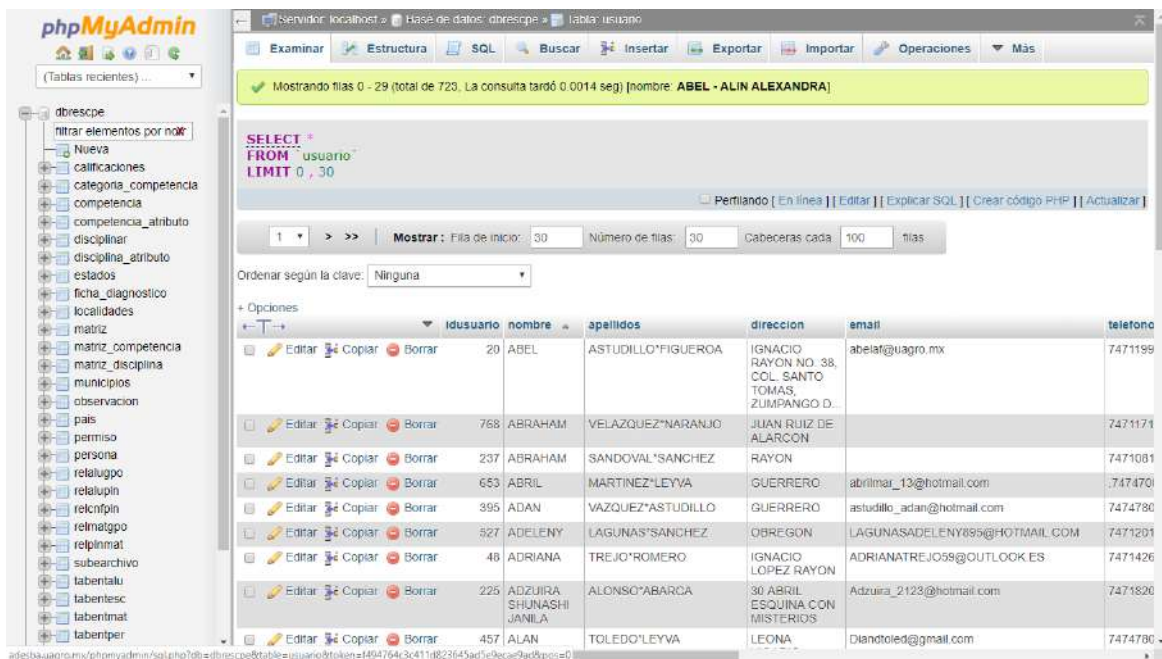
phpMyAdmin

(Tablas recientes) ...

dbrescpe
filtrar elementos por nom
Nueva
calificaciones
categoria_competencia
competencia
competencia_atributo
disciplinar
disciplina_atributo
estados
ficha_diagnostico
localidades
matriz
matriz_competencia
matriz_disciplina
municipios
observacion
pais
permiso
persona
relalugpo
relalupin
relcnfpin
relmatgpo
relpinmat
subearchivo
tabentalu
tabentesc
tabentmat
tabentper

Servidor: localhost » Base de datos: dbrescpe » Tabla: usuario

Examinar | Estructura | SQL | Buscar | Insertar | Exportar | Importar | Operaciones | Más

Mostrando filas 0 - 29 (total de 723, La consulta tardó 0.0014 seg) [nombre: ABEL - ALIN ALEXANDRA]

SELECT *
FROM `usuario`
LIMIT 0 , 30

Perfilando [ En línea ] [ Editar ] [ Explicar SQL ] [ Crear código PHP ] [ Actualizar ]

1 > >> Mostrar: Fila de inicio: 30 Número de filas: 30 Cabeceras cada 100 filas

Ordenar según la clave: Ninguna

+ Opciones

| | idusuario | nombre | apellidos | direccion | email | telefono |
|---|---|---|---|---|---|---|
| Editar Copiar Borrar | 20 | ABEL | ASTUDILLO*FIGUEROA | IGNACIO RAYON NO. 38, COL. SANTO TOMAS, ZUMPANGO D... | abelaf@uagro.mx | 7471199 |
| Editar Copiar Borrar | 768 | ABRAHAM | VELAZQUEZ*NARANJO | JUAN RUIZ DE ALARCON | | 7471171 |
| Editar Copiar Borrar | 237 | ABRAHAM | SANDOVAL*SANCHEZ | RAYON | | 7471081 |
| Editar Copiar Borrar | 653 | ABRIL | MARTINEZ*LEYVA | GUERRERO | abrilmar_13@hotmail.com | 747470 |
| Editar Copiar Borrar | 395 | ADAN | VAZQUEZ*ASTUDILLO | GUERRERO | astudillo_adan@hotmail.com | 747478 |
| Editar Copiar Borrar | 527 | ADELENY | LAGUNAS*SANCHEZ | OBREGON | LAGUNASADELENY895@HOTMAIL.COM | 7471201 |
| Editar Copiar Borrar | 48 | ADRIANA | TREJO*ROMERO | IGNACIO LOPEZ RAYON | ADRIANATREJO59@OUTLOOK.ES | 7471426 |
| Editar Copiar Borrar | 225 | ADZUIRA SHUNASHI JANILA | ALONSO*ABARCA | 30 ABRIL ESQUINA CON MISTERIOS | Adzuira_2123@hotmail.com | 7471820 |
| Editar Copiar Borrar | 457 | ALAN | TOLEDO*LEYVA | LEONA | Diandtoled@gmail.com | 747478 |

adesba.uagro.mx/phpmyadmin/sql.php?db=dbrescpe&table=usuario&token=f494764c3c411d823645ad5e9ecae9ad&pos=0